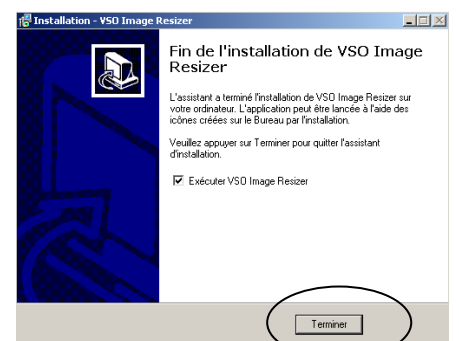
Installation - VSO Image Resizer

Fin de l'installation de VSO Image Resizer

L'assistant a terminé l'installation de VSO Image Resizer sur votre ordinateur. L'application peut être lancée à l'aide des icônes créées sur le Bureau par l'installation.

Veuillez appuyer sur Terminer pour quitter l'assistant d'installation.

☑ Exécuter VSO Image Resizer

Terminer